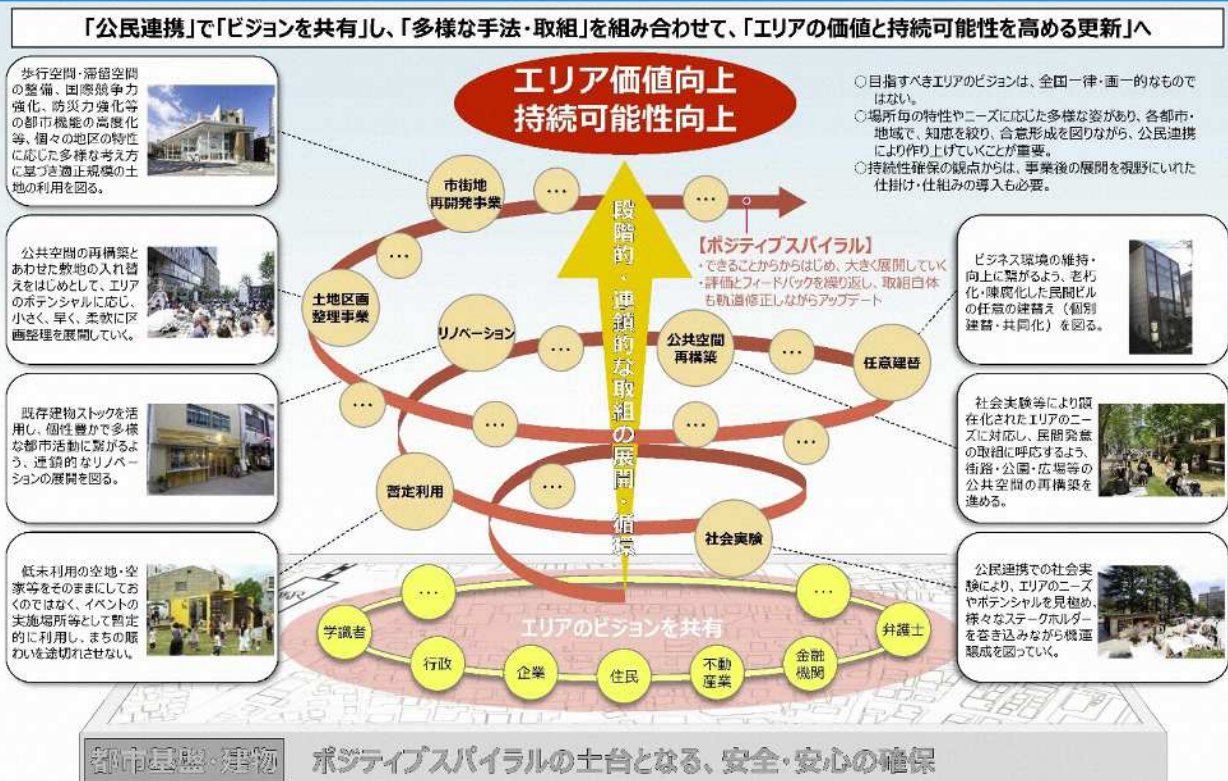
「公民連携」で「ビジョンを共有」し、「多様な手法・取組」を組み合わせて、「エリアの価値と持続可能性を高める更新」へ

歩行空間・滞留空間の整備、国際競争力強化、防災力強化等の都市機能の高度化等、個々の地区の特性に応じた多様な考え方に基づき適正規模の土地の利用を図る。

公共空間の再構築とあわせた敷地の入れ替えをはじめとして、エリアのポテンシャルに応じ、小さく、早く、柔軟に区画整理を展開していく。

既存建物ストックを活用し、個性豊かで多様な都市活動に繋がるよう、連鎖的なリノベーションの展開を図る。

低未利用の空地・空家等をそのままにしておくのではなく、イベントの実施場所等として暫定的に利用し、まちの賑わいを途切れさせない。

エリア価値向上
持続可能性向上

○目指すべきエリアのビジョンは、全国一律・画一的なものではない。
○場所毎の特性やニーズに応じた多様な姿があり、各都市・地域で、知恵を絞り、合意形成を図りながら、公民連携により作り上げていくことが重要。
○持続性確保の観点からは、事業後の展開を視野にいれた仕掛け・仕組みの導入も必要。

市街地再開発事業
…
…
段階的・連鎖的な取組の展開・循環
【ポジティブスパイラル】
・できることからからはじめ、大きく展開していく
・評価とフィードバックを繰り返し、取組自体も軌道修正しながらアップデート
…
土地区画整理事業
リノベーション
…
公共空間再構築
…
任意建替
…
…
…
…
暫定利用
…
社会実験

ビジネス環境の維持・向上に繋がるよう、老朽化・陳腐化した民間ビルの任意の建替え（個別建替・共同化）を図る。

社会実験等により顕在化されたエリアのニーズに対応し、民間発意の取組に呼応するよう、街路・公園・広場等の公共空間の再構築を進める。

公民連携での社会実験により、エリアのニーズやポテンシャルを見極め、様々なステークホルダーを巻き込みながら機運醸成を図っていく。

…
…
エリアのビジョンを共有
学識者
行政
企業
住民
不動産業
金融機関
弁護士

都市基盤・建物　ポジティブスパイラルの土台となる、安全・安心の確保